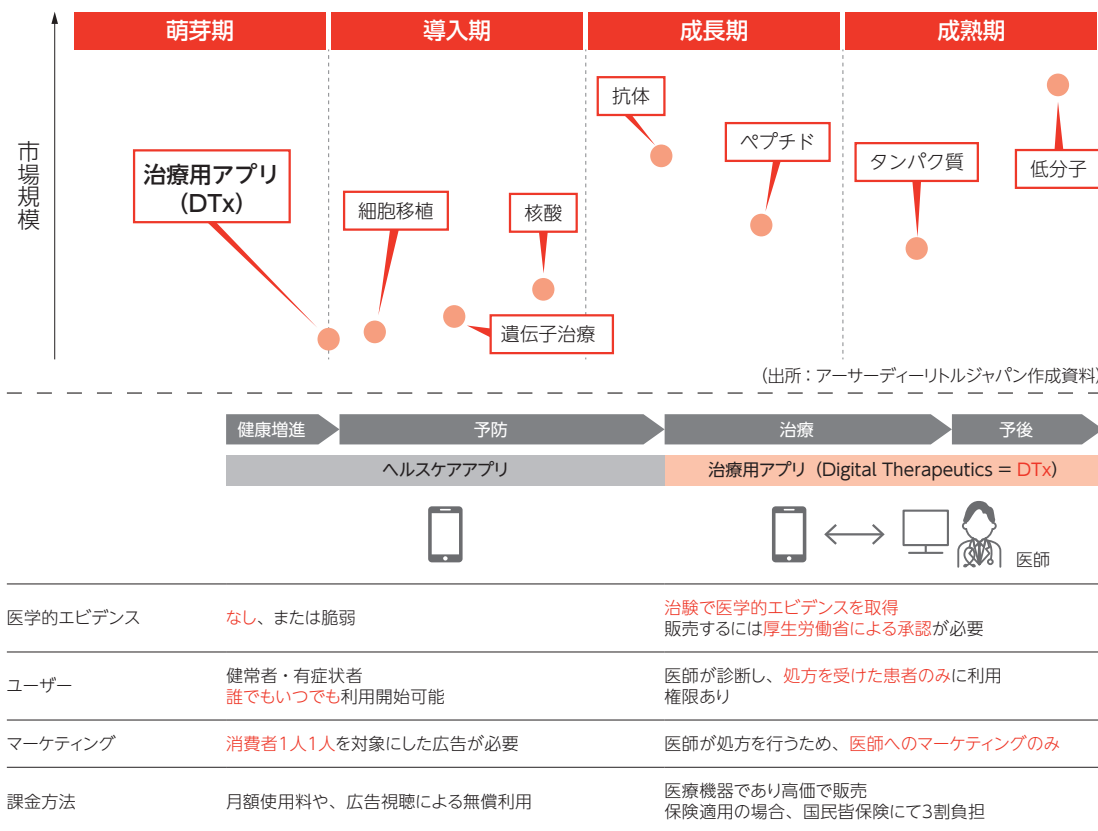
萌芽期　導入期　成長期　成熟期

市場規模

治療用アプリ（DTx）

細胞移植

核酸

遺伝子治療

抗体

ペプチド

タンパク質

低分子

（出所：アーサーディーリトルジャパン作成資料）

健康増進　予防　治療　予後

ヘルスケアアプリ

治療用アプリ（Digital Therapeutics = DTx）

医師

| | | |
|---|---|---|
| 医学的エビデンス | なし、または脆弱 | 治験で医学的エビデンスを取得 販売するには厚生労働省による承認が必要 |
| ユーザー | 健常者・有症状者 誰でもいつでも利用開始可能 | 医師が診断し、処方を受けた患者のみに利用権限あり |
| マーケティング | 消費者1人1人を対象にした広告が必要 | 医師が処方を行うため、医師へのマーケティングのみ |
| 課金方法 | 月額使用料や、広告視聴による無償利用 | 医療機器であり高価で販売 保険適用の場合、国民皆保険にて3割負担 |